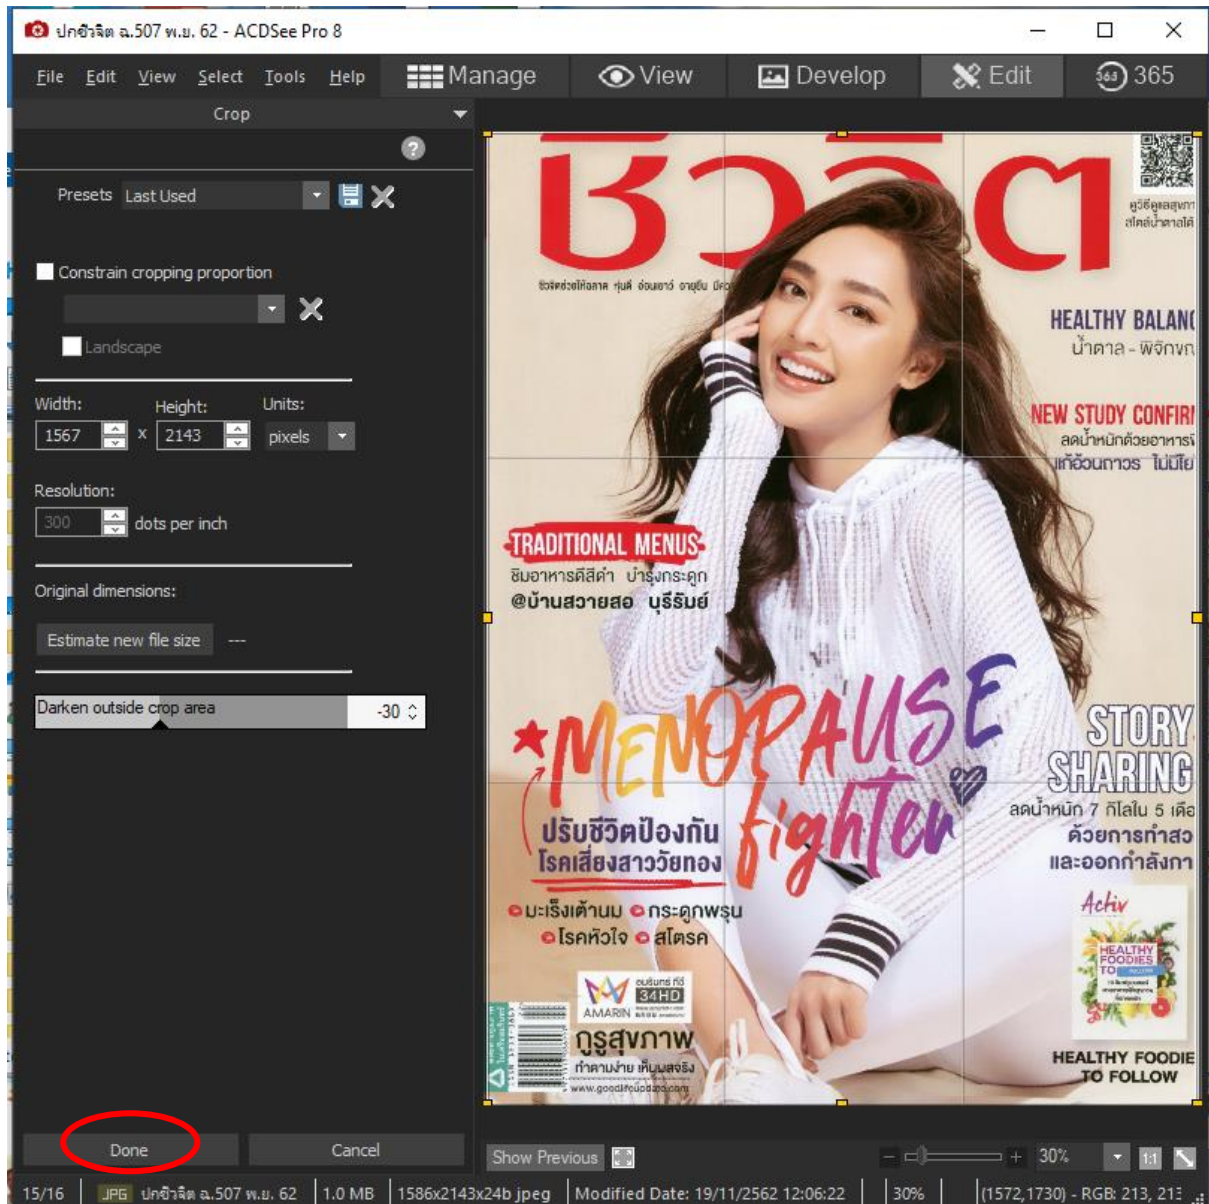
ปกชีวจิต ฉ.507 พ.ย. 62 - ACDSee Pro 8

File Edit View Select Tools Help Manage View Develop Edit 365

Crop

Presets Last Used

Constrain cropping proportion

Landscape

Width: 1567 x Height: 2143 Units: pixels

Resolution: 300 dots per inch

Original dimensions:

Estimate new file size ---

Darken outside crop area -30

Done Cancel

ชีวจิต

HEALTHY BALAN
น้ำตาล - พิชิตพ

NEW STUDY CONFIR
ลดน้ำหนักด้วยอาหาร
เท้าอ่อนกาวร ไม่มีเ

TRADITIONAL MENUS
ชิมอาหารดีสีดำ บำรุงกระดูก
@บ้านสวายสอ บุรีรัมย์

MENOPAUSE fighter
ปรับชีวิตป้องกัน
โรคเสี่ยงสาววัยทอง
มะเร็งเต้านม กระดูกพรุน
โรคหัวใจ สโตรค

STORY SHARING
ลดน้ำหนัก 7 กิโลใน 5 เดือ
ด้วยการทำสอ
และออกกำลังกา

Activ
HEALTHY FOODIES TO FOLLOW

AMARIN 34HD
กูรูสุขภาพ

Show Previous 30% 1:1

15/16 JPG ปกชีวจิต ฉ.507 พ.ย. 62 1.0 MB 1586x2143x24b jpeg Modified Date: 19/11/2562 12:06:22 30% (1572,1730) - RGB: 213, 21